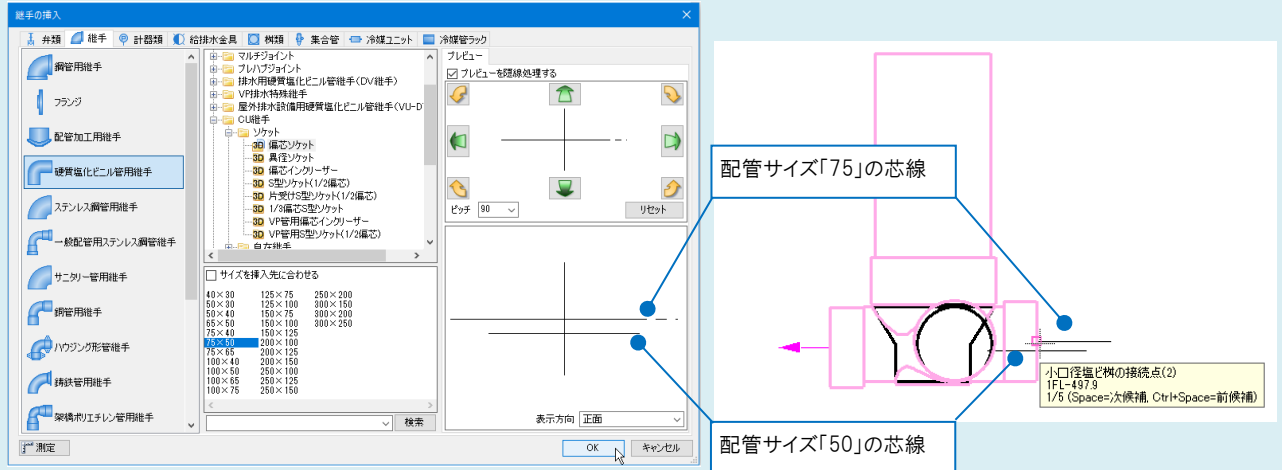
継手の挿入

弁類 継手 計器類 給排水金具 桝類 集合管 冷媒ユニット 冷媒管ラック

鋼管用継手
フランジ
配管加工用継手
硬質塩化ビニル管用継手
ステンレス鋼管用継手
一般配管用ステンレス鋼管継手
サニタリー管用継手
銅管用継手
ハウジング形管継手
鋳鉄管用継手
架橋ポリエチレン管用継手

マルチジョイント
プレハブジョイント
排水用硬質塩化ビニル管継手(DV継手)
VP排水特殊継手
屋外排水設備用硬質塩化ビニル管継手(VU-D
CU継手
ソケット
3D 偏芯ソケット
3D 異径ソケット
3D 偏芯インクリーザー
3D S型ソケット(1/2偏芯)
3D 片受けS型ソケット(1/2偏芯)
3D 1/3偏芯S型ソケット
3D VP管用偏芯インクリーザー
3D VP管用S型ソケット(1/2偏芯)
自在継手

サイズを挿入先に合わせる

| | | |
|---|---|---|
| 40×30 | 125×75 | 250×200 |
| 50×30 | 125×100 | 300×150 |
| 50×40 | 150×75 | 300×200 |
| 65×50 | 150×100 | 300×250 |
| 75×40 | 150×125 | |
| 75×50 | 200×100 | |
| 75×65 | 200×125 | |
| 100×40 | 200×150 | |
| 100×50 | 250×100 | |
| 100×65 | 250×125 | |
| 100×75 | 250×150 | |

検索

プレビュー
プレビューを隠線処理する
ピッチ 90
リセット
表示方向 正面

測定
OK
キャンセル

配管サイズ「75」の芯線
配管サイズ「50」の芯線

小口径塩ビ桝の接続点(2)
1FL-497.9
1/5 (Space=次候補, Ctrl+Space=前候補)